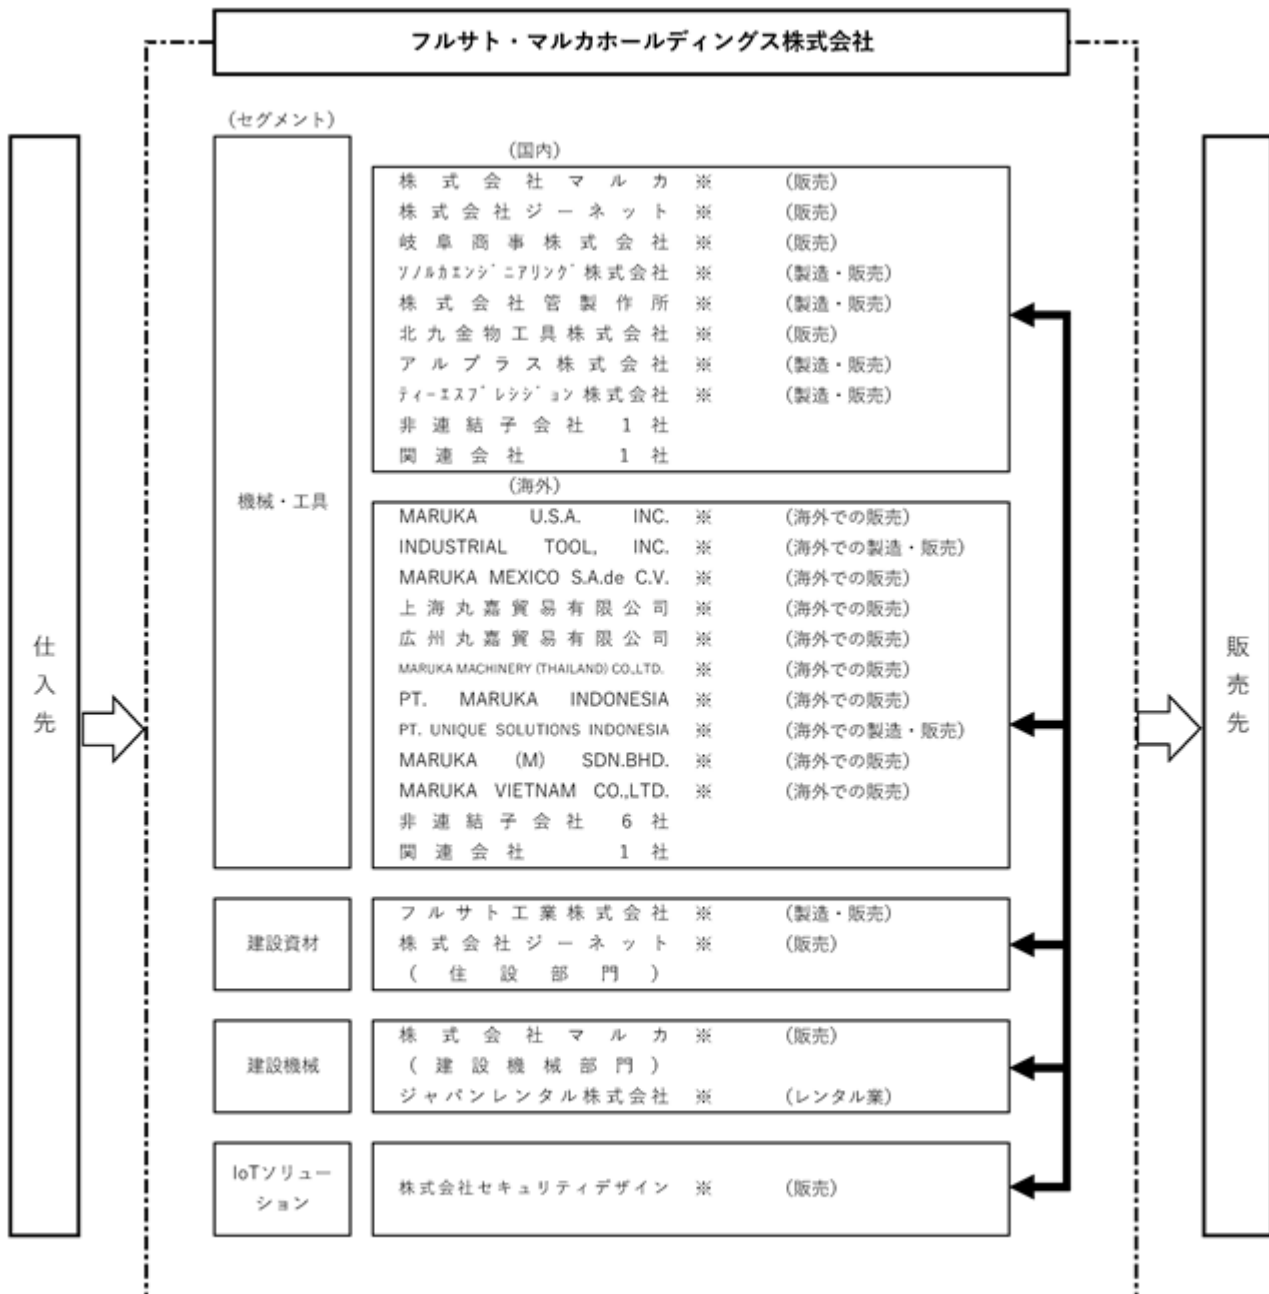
フルサト・マルカホールディングス株式会社

(セグメント)

仕入先

機械・工具

(国内)

| | | |
|---|---|---|
| 株式会社マルカ | ※ | (販売) |
| 株式会社ジーネット | ※ | (販売) |
| 岐阜商事株式会社 | ※ | (販売) |
| ｿﾉﾙｶｴﾝｼﾞﾆｱﾘﾝｸﾞ株式会社 | ※ | (製造・販売) |
| 株式会社管製作所 | ※ | (製造・販売) |
| 北九金物工具株式会社 | ※ | (販売) |
| アルプラス株式会社 | ※ | (製造・販売) |
| ﾃｨｰｴｽﾌﾟﾚｼｼﾞｮﾝ株式会社 | ※ | (製造・販売) |
| 非連結子会社 1社 | | |
| 関連会社 1社 | | |

(海外)

| | | |
|---|---|---|
| MARUKA U.S.A. INC. | ※ | (海外での販売) |
| INDUSTRIAL TOOL, INC. | ※ | (海外での製造・販売) |
| MARUKA MEXICO S.A.de C.V. | ※ | (海外での販売) |
| 上海丸嘉貿易有限公司 | ※ | (海外での販売) |
| 広州丸嘉貿易有限公司 | ※ | (海外での販売) |
| MARUKA MACHINERY (THAILAND) CO.,LTD. | ※ | (海外での販売) |
| PT. MARUKA INDONESIA | ※ | (海外での販売) |
| PT. UNIQUE SOLUTIONS INDONESIA | ※ | (海外での製造・販売) |
| MARUKA (M) SDN.BHD. | ※ | (海外での販売) |
| MARUKA VIETNAM CO.,LTD. | ※ | (海外での販売) |
| 非連結子会社 6社 | | |
| 関連会社 1社 | | |

建設資材

| | | |
|---|---|---|
| フルサト工業株式会社 | ※ | (製造・販売) |
| 株式会社ジーネット (住設部門) | ※ | (販売) |

建設機械

| | | |
|---|---|---|
| 株式会社マルカ (建設機械部門) | ※ | (販売) |
| ジャパンレンタル株式会社 | ※ | (レンタル業) |

IoTソリューション

| | | |
|---|---|---|
| 株式会社セキュリティデザイン | ※ | (販売) |

販売先